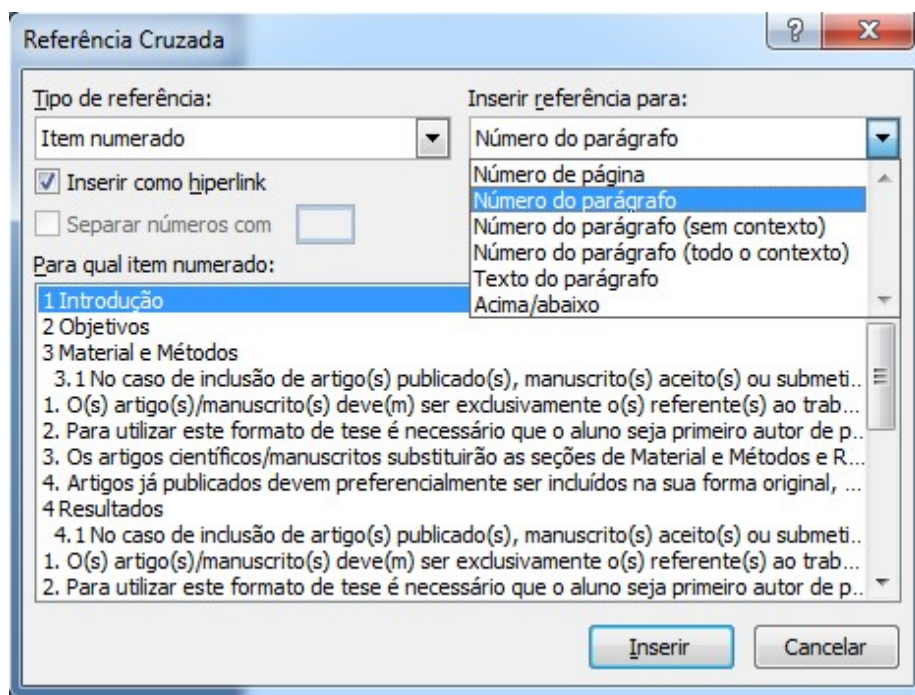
Referência Cruzada

?

X

Tipo de referência:

Item numerado

Inserir referência para:

Número do parágrafo

Número de página
Número do parágrafo
Número do parágrafo (sem contexto)
Número do parágrafo (todo o contexto)
Texto do parágrafo
Acima/abaixo

Inserir como hiperlink

Separar números com

Para qual item numerado:

1 Introdução
2 Objetivos
3 Material e Métodos
3.1 No caso de inclusão de artigo(s) publicado(s), manuscrito(s) aceito(s) ou submeti...
1. O(s) artigo(s)/manuscrito(s) deve(m) ser exclusivamente o(s) referente(s) ao trab...
2. Para utilizar este formato de tese é necessário que o aluno seja primeiro autor de p...
3. Os artigos científicos/manuscritos substituirão as seções de Material e Métodos e R...
4. Artigos já publicados devem preferencialmente ser incluídos na sua forma original, ...
4 Resultados
4.1 No caso de inclusão de artigo(s) publicado(s), manuscrito(s) aceito(s) ou submeti...
1. O(s) artigo(s)/manuscrito(s) deve(m) ser exclusivamente o(s) referente(s) ao trab...
2. Para utilizar este formato de tese é necessário que o aluno seja primeiro autor de p...

Inserir

Cancelar